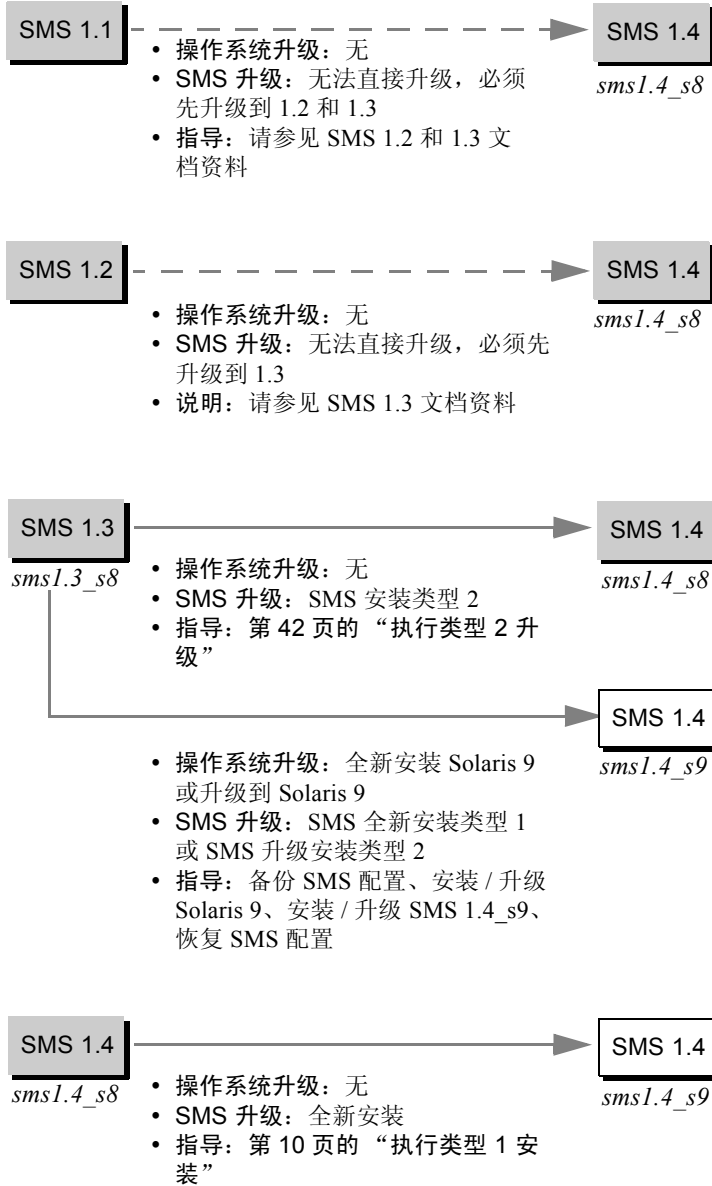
SMS 1.1

• 操作系统升级：无
• SMS 升级：无法直接升级，必须先升级到 1.2 和 1.3
• 指导：请参见 SMS 1.2 和 1.3 文档资料

SMS 1.4
sms1.4_s8

SMS 1.2

• 操作系统升级：无
• SMS 升级：无法直接升级，必须先升级到 1.3
• 说明：请参见 SMS 1.3 文档资料

SMS 1.4
sms1.4_s8

SMS 1.3
sms1.3_s8

• 操作系统升级：无
• SMS 升级：SMS 安装类型 2
• 指导：第 42 页的 "执行类型 2 升级"

SMS 1.4
sms1.4_s8

SMS 1.4
sms1.4_s9

• 操作系统升级：全新安装 Solaris 9 或升级到 Solaris 9
• SMS 升级：SMS 全新安装类型 1 或 SMS 升级安装类型 2
• 指导：备份 SMS 配置、安装 / 升级 Solaris 9、安装 / 升级 SMS 1.4_s9、恢复 SMS 配置

SMS 1.4
sms1.4_s8

• 操作系统升级：无
• SMS 升级：全新安装
• 指导：第 10 页的 "执行类型 1 安装"

SMS 1.4
sms1.4_s9